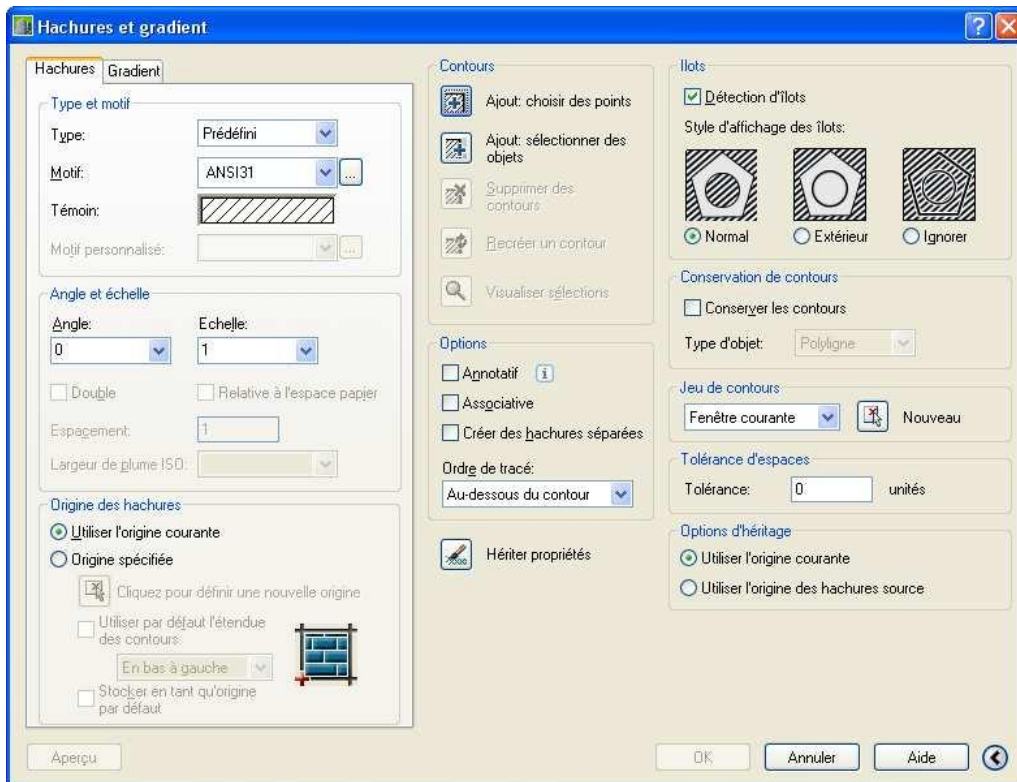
Hachures et gradient

Hachures Gradient

Type et motif

Type: Prédéfini

Motif: ANSI31

Témoin:

Motif personnalisé:

Angle et échelle

Angle: Echelle:

0 1

Double Relative à l'espace papier

Espacement: 1

Largeur de plume ISO:

Origine des hachures

Utiliser l'origine courante

Origine spécifiée

Cliquez pour définir une nouvelle origine

Utiliser par défaut l'étendue des contours

En bas à gauche

Stocker en tant qu'origine par défaut

Contours

Ajout: choisir des points

Ajout: sélectionner des objets

Supprimer des contours

Recréer un contour

Visualiser sélections

Options

Annotatif

Associative

Créer des hachures séparées

Ordre de tracé:

Au-dessous du contour

Hériter propriétés

Ilots

Détection d'îlots

Style d'affichage des îlots:

Normal Extérieur Ignorer

Conservation de contours

Conserver les contours

Type d'objet: Polyligne

Jeu de contours

Fenêtre courante Nouveau

Tolérance d'espaces

Tolérance: 0 unités

Options d'héritage

Utiliser l'origine courante

Utiliser l'origine des hachures source

Aperçu

OK Annuler Aide